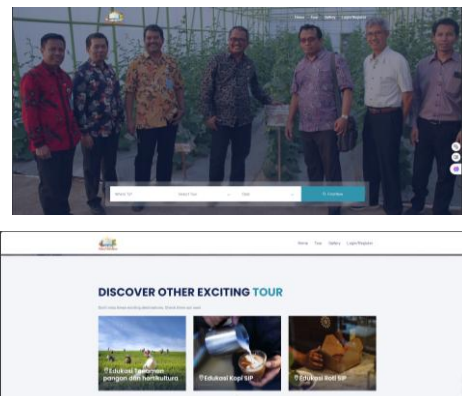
Home Tour Gallery Login/Register

Select Tour Date Q Checkout

Home Tour Gallery Login/Register

DISCOVER OTHER EXCITING TOUR

Edukasi Tanaman pangan dan hortikultura

Edukasi Kopi SIP

Edukasi Roti SIP